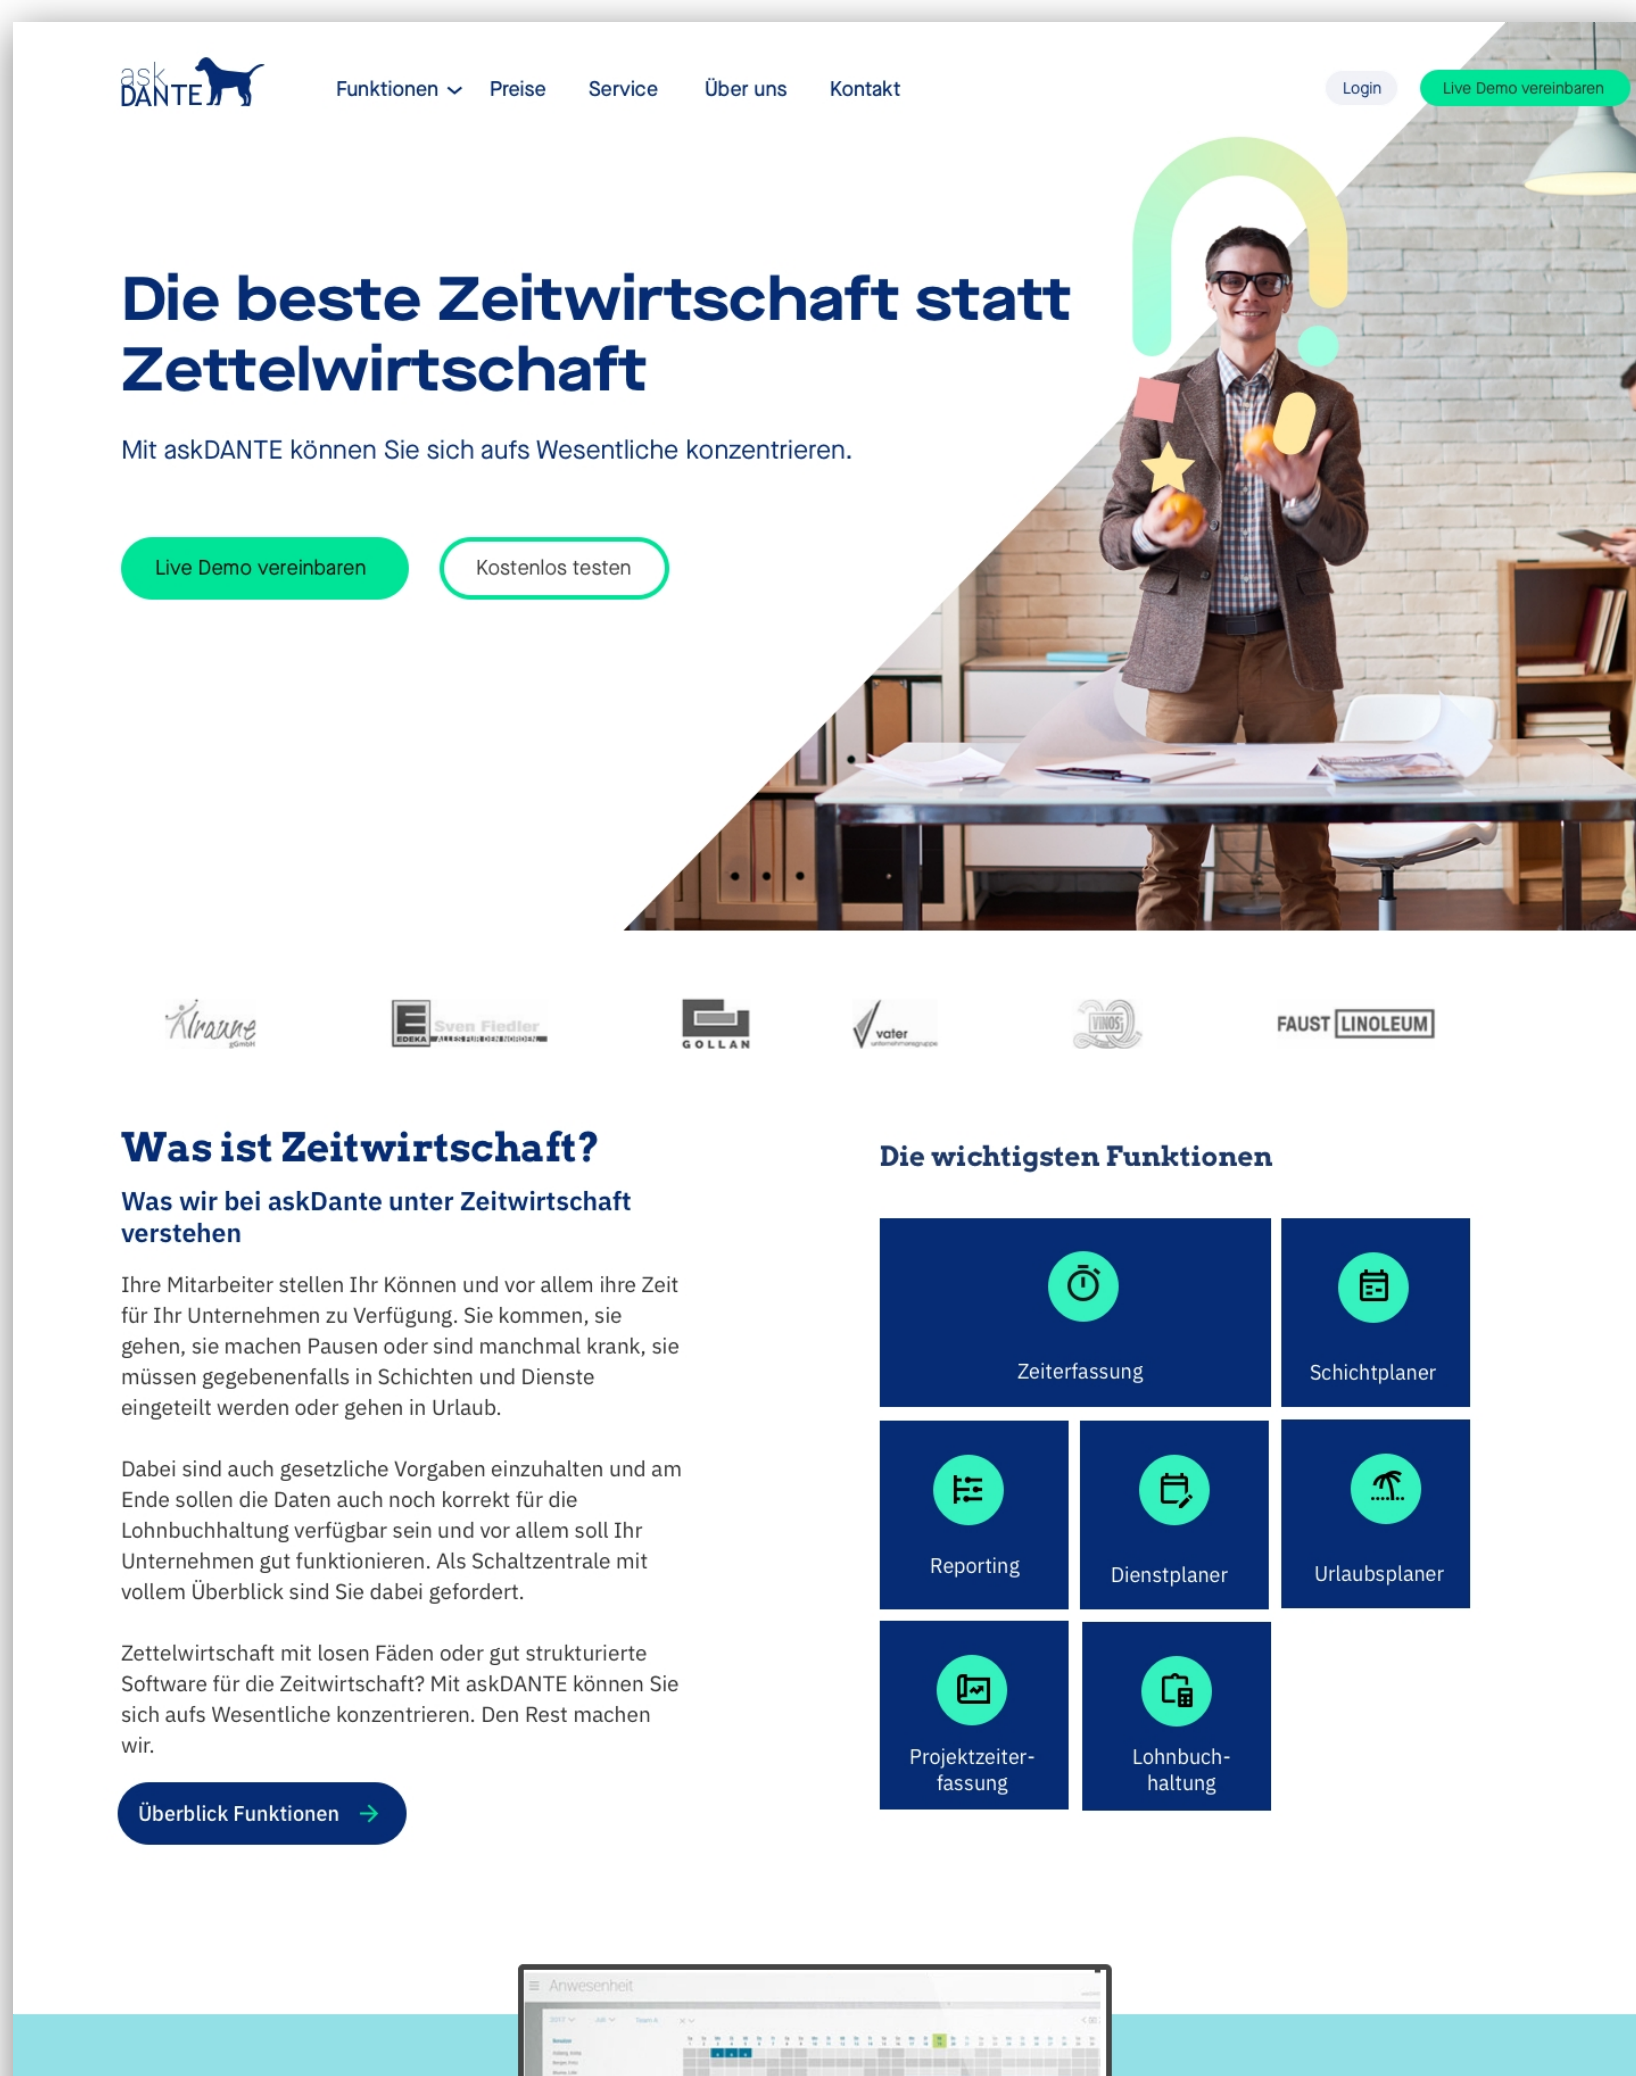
ask DANTE

Funktionen Preise Service Über uns Kontakt

Login

Live Demo vereinbaren

Die beste Zeitwirtschaft statt Zettelwirtschaft

Mit askDANTE können Sie sich aufs Wesentliche konzentrieren.

Live Demo vereinbaren

Kostenlos testen

Alraune

Sven Fiedler

GOLLAN

vater

VINOS

FAUST LINOLEUM

Was ist Zeitwirtschaft?

Was wir bei askDante unter Zeitwirtschaft verstehen

Ihre Mitarbeiter stellen Ihr Können und vor allem ihre Zeit für Ihr Unternehmen zu Verfügung. Sie kommen, sie gehen, sie machen Pausen oder sind manchmal krank, sie müssen gegebenenfalls in Schichten und Dienste eingeteilt werden oder gehen in Urlaub.

Dabei sind auch gesetzliche Vorgaben einzuhalten und am Ende sollen die Daten auch noch korrekt für die Lohnbuchhaltung verfügbar sein und vor allem soll Ihr Unternehmen gut funktionieren. Als Schaltzentrale mit vollem Überblick sind Sie dabei gefordert.

Zettelwirtschaft mit losen Fäden oder gut strukturierte Software für die Zeitwirtschaft? Mit askDANTE können Sie sich aufs Wesentliche konzentrieren. Den Rest machen wir.

Überblick Funktionen

Die wichtigsten Funktionen

Zeiterfassung

Schichtplaner

Reporting

Dienstplaner

Urlaubsplaner

Projektzeiter-fassung

Lohnbuch-haltung

Anwesenheit